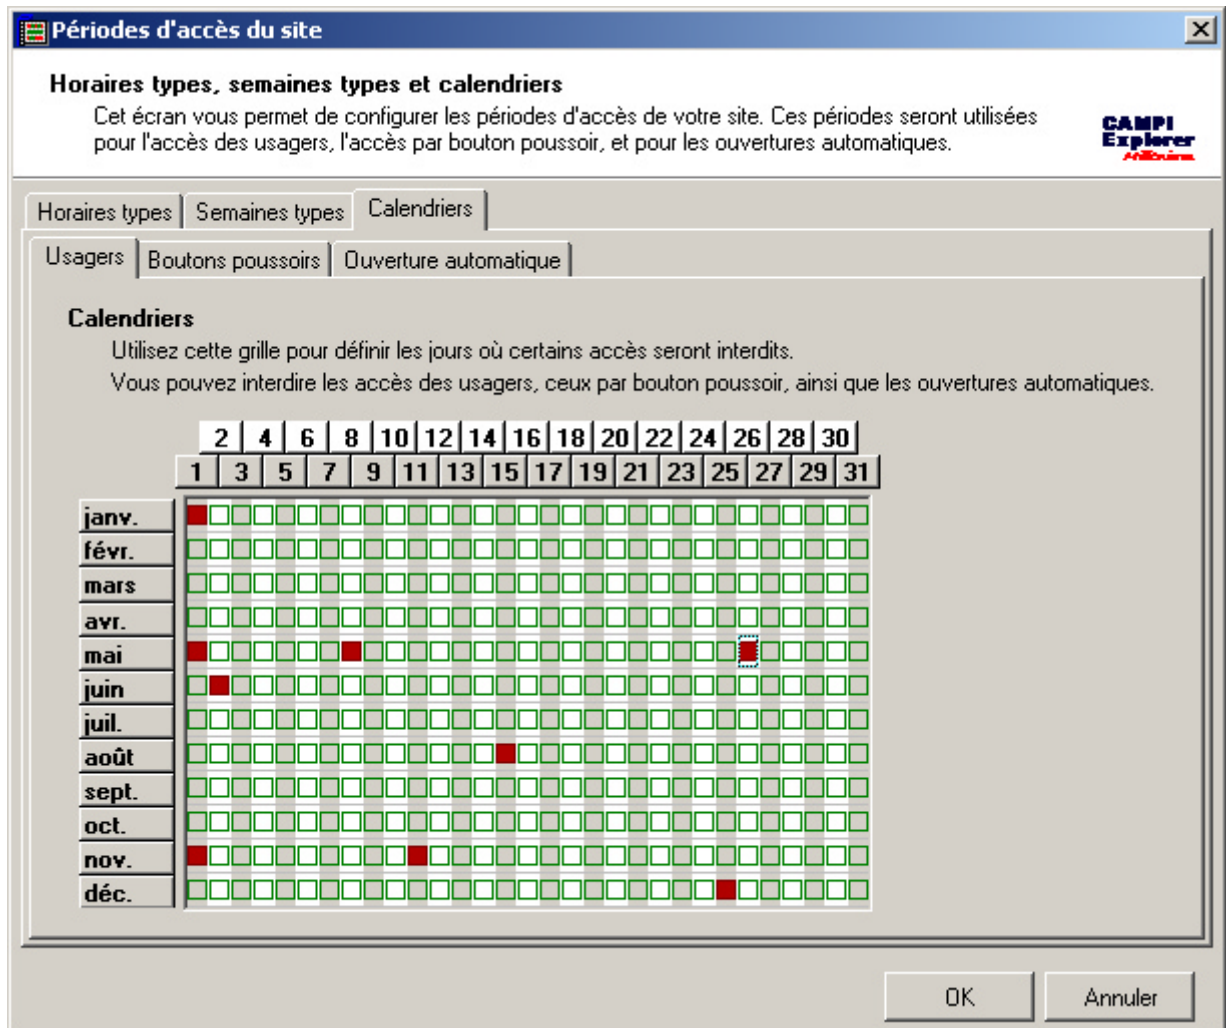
Périodes d'accès du site

Horaires types, semaines types et calendriers

Cet écran vous permet de configurer les périodes d'accès de votre site. Ces périodes seront utilisées pour l'accès des usagers, l'accès par bouton poussoir, et pour les ouvertures automatiques.

CAMPI Explorer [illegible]

Horaires types | Semaines types | Calendriers

Usagers | Boutons poussoirs | Ouverture automatique

Calendriers

Utilisez cette grille pour définir les jours où certains accès seront interdits.

Vous pouvez interdire les accès des usagers, ceux par bouton poussoir, ainsi que les ouvertures automatiques.

2 4 6 8 10 12 14 16 18 20 22 24 26 28 30

1 3 5 7 9 11 13 15 17 19 21 23 25 27 29 31

janv.
févr.
mars
avr.
mai
juin
juil.
août
sept.
oct.
nov.
déc.

OK | Annuler